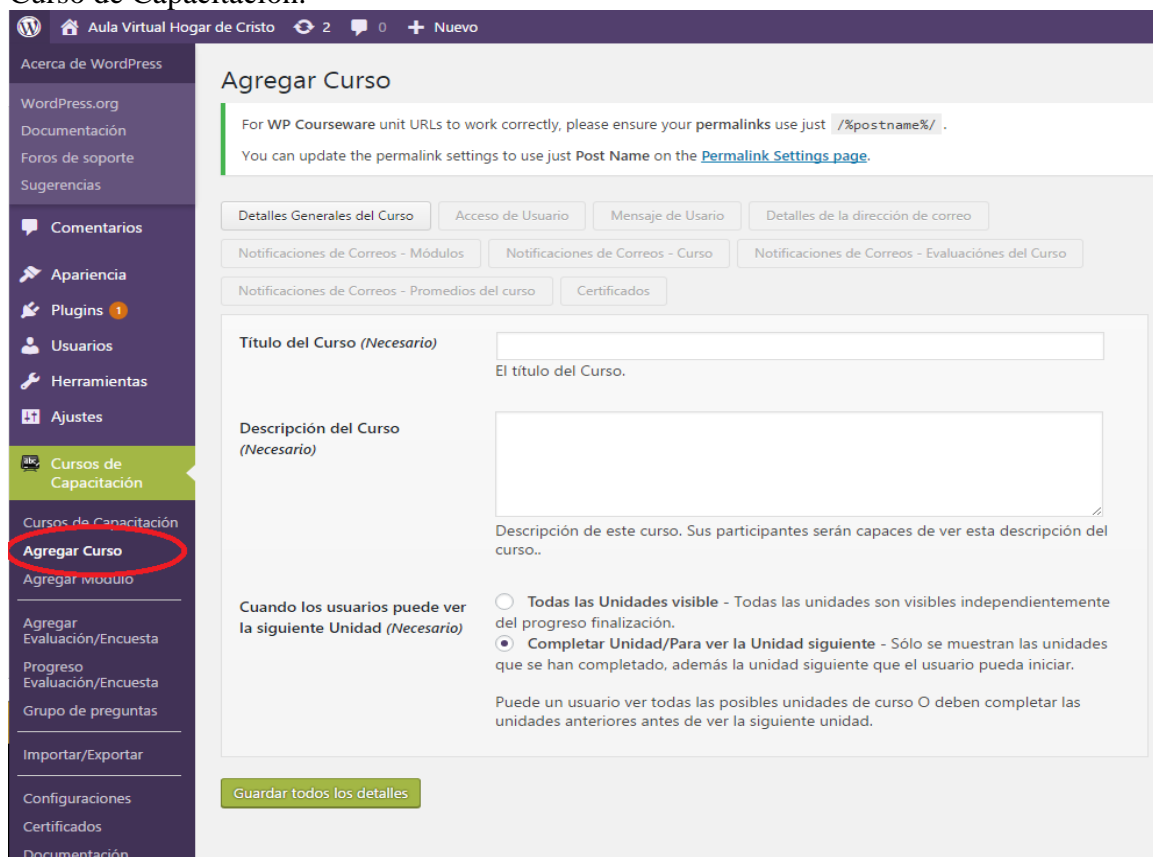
Curso de Capacitación.

Aula Virtual Hogar de Cristo 2 0 Nuevo

Acerca de WordPress
WordPress.org
Documentación
Foros de soporte
Sugerencias

Comentarios
Apariencia
Plugins 1
Usuarios
Herramientas
Ajustes
Cursos de Capacitación

Cursos de Capacitación
Agregar Curso
Agregar Módulo
Agregar Evaluación/Encuesta
Progreso Evaluación/Encuesta
Grupo de preguntas
Importar/Exportar
Configuraciones
Certificados
Documentación

Agregar Curso

For WP Courseware unit URLs to work correctly, please ensure your permalinks use just /%postname%/ .

You can update the permalink settings to use just Post Name on the Permalink Settings page.

Detalles Generales del Curso | Acceso de Usuario | Mensaje de Usario | Detalles de la dirección de correo | Notificaciones de Correos - Módulos | Notificaciones de Correos - Curso | Notificaciones de Correos - Evaluaciónes del Curso | Notificaciones de Correos - Promedios del curso | Certificados

Título del Curso (Necesario)
El título del Curso.

Descripción del Curso (Necesario)
Descripción de este curso. Sus participantes serán capaces de ver esta descripción del curso..

Cuando los usuarios puede ver la siguiente Unidad (Necesario)
Todas las Unidades visible - Todas las unidades son visibles independientemente del progreso finalización.
Completar Unidad/Para ver la Unidad siguiente - Sólo se muestran las unidades que se han completado, además la unidad siguiente que el usuario pueda iniciar.

Puede un usuario ver todas las posibles unidades de curso O deben completar las unidades anteriores antes de ver la siguiente unidad.

Guardar todos los detalles